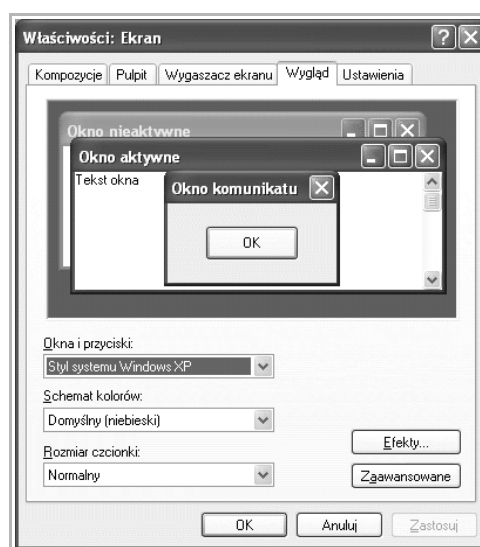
Właściwości: Ekran

Kompozycje | Pulpit | Wygaszacz ekranu | Wygląd | Ustawienia

Okno nieaktywne

Okno aktywne

Tekst okna

Okno komunikatu

OK

Okna i przyciski:

Styl systemu Windows XP

Schemat kolorów:

Domyślny (niebieski)

Rozmiar czcionki:

Normalny

Efekty...

Zaawansowane

OK

Anuluj

Zastosuj